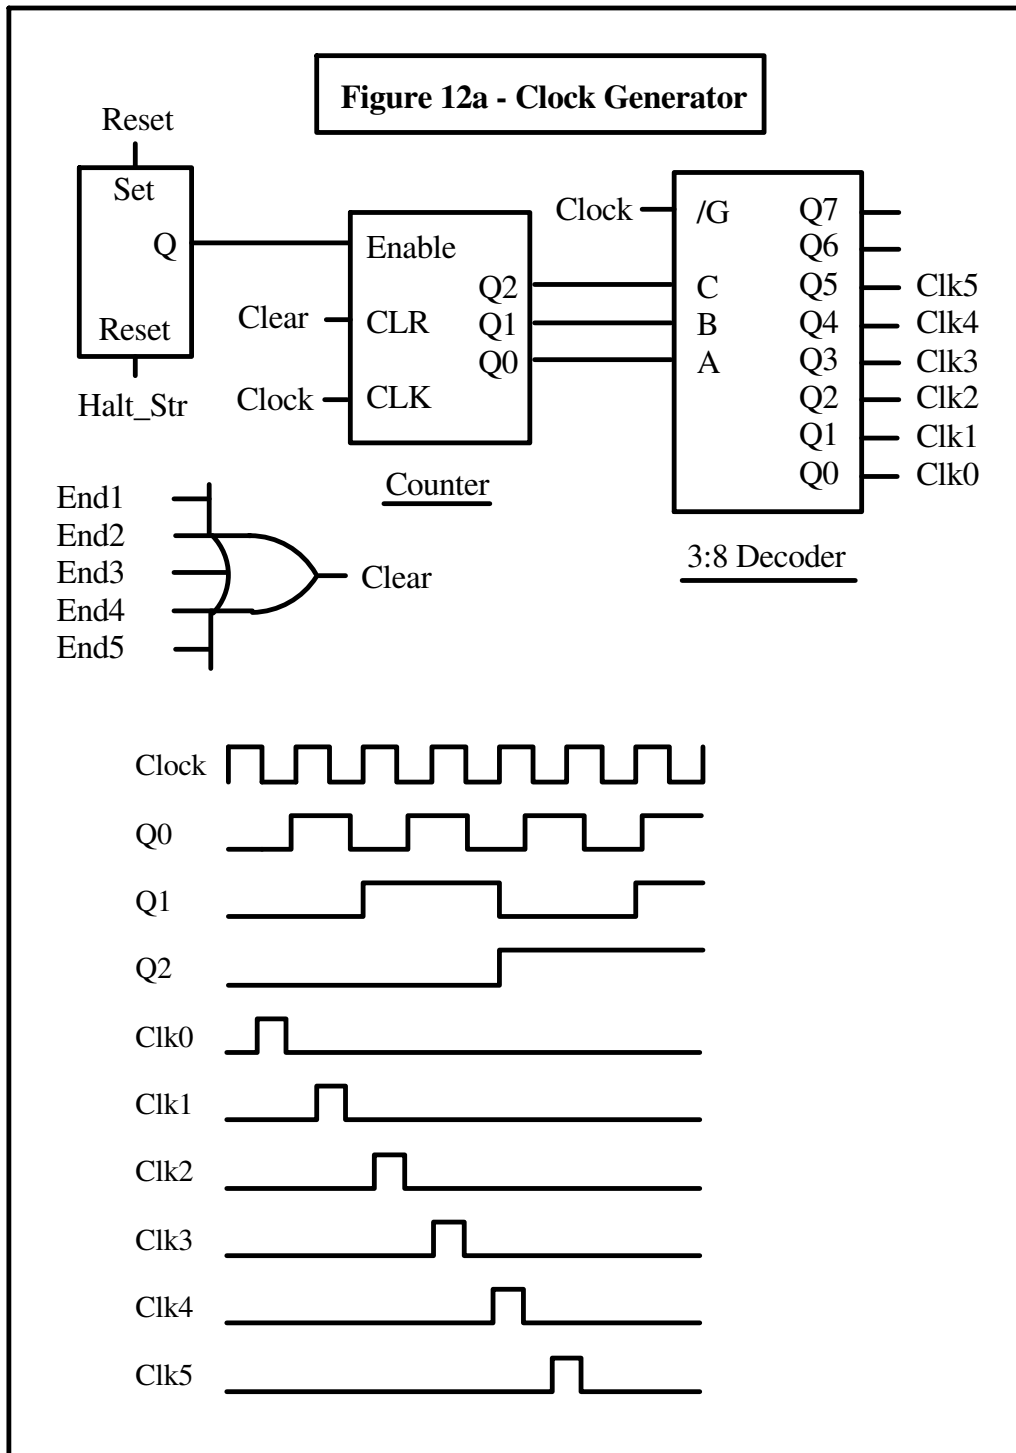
**Figure 12a - Clock Generator**

Reset

Set

Q

Reset

Halt_Str

Enable

Clear CLR

Clock CLK

Q2

Q1

Q0

Counter

Clock /G

C

B

A

Q7

Q6

Q5 Clk5

Q4 Clk4

Q3 Clk3

Q2 Clk2

Q1 Clk1

Q0 Clk0

3:8 Decoder

End1

End2

End3

End4

End5

Clear

Clock

Q0

Q1

Q2

Clk0

Clk1

Clk2

Clk3

Clk4

Clk5